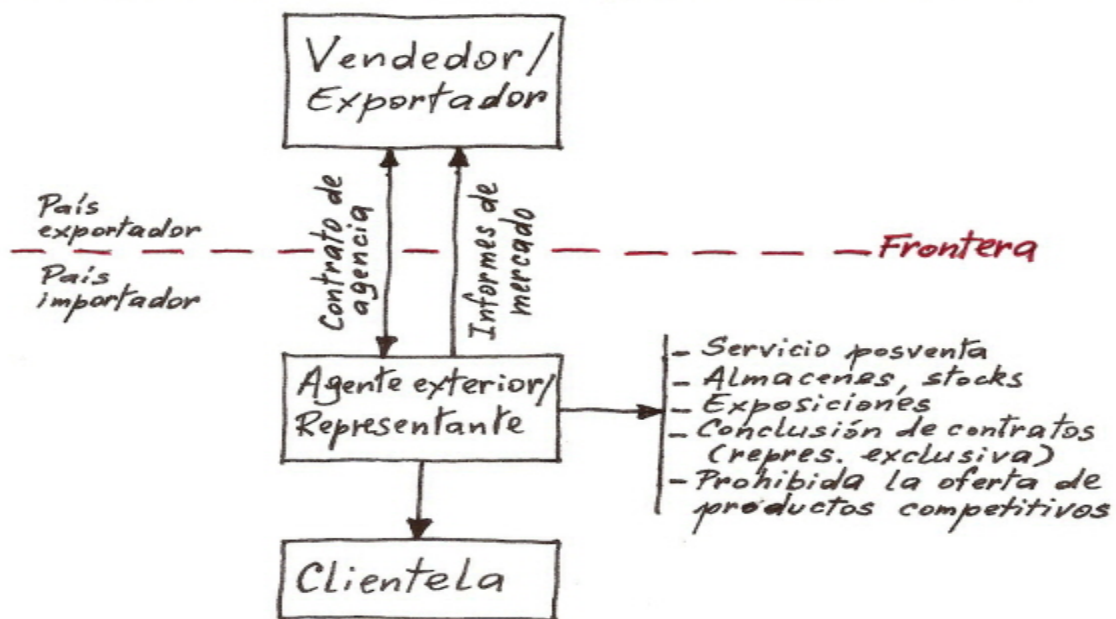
Vendedor/
Exportador

País exportador

Frontera

País importador

Contrato de agencia

Informes de mercado

Agente exterior/
Representante

- Servicio posventa
- Almacenes, stocks
- Exposiciones
- Conclusión de contratos (repres. exclusiva)
- Prohibida la oferta de productos competitivos

Clientela